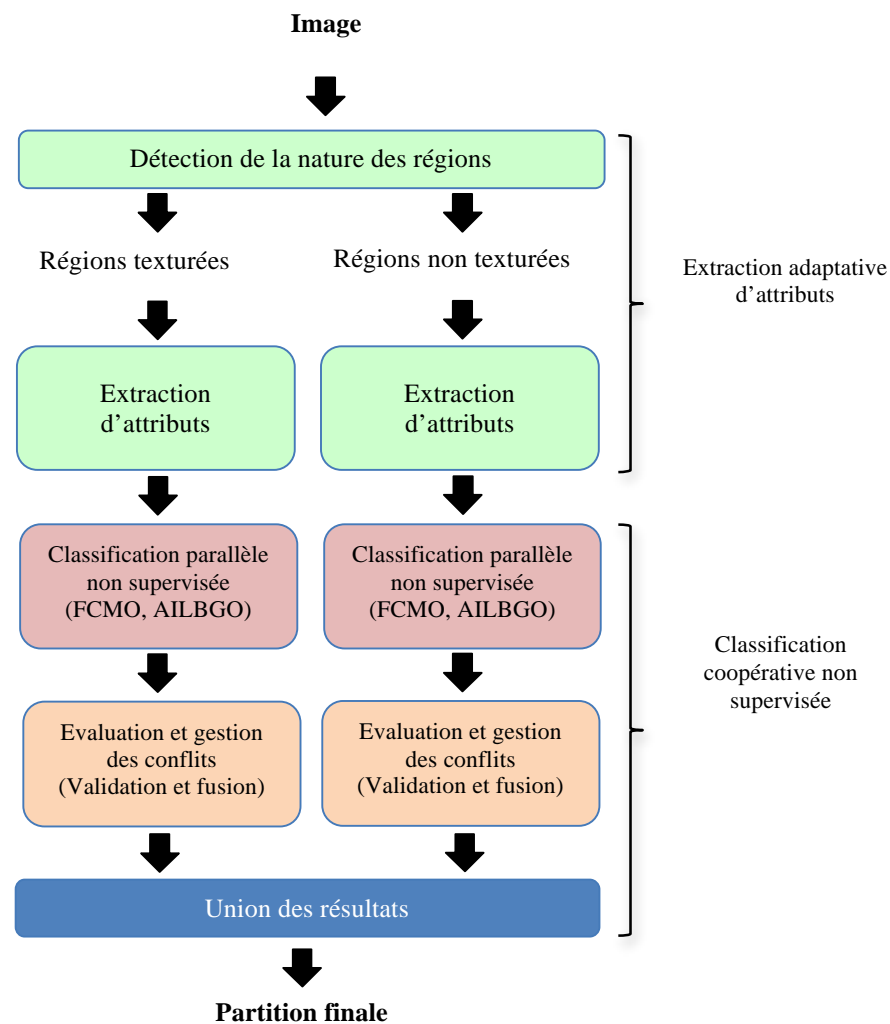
Image

Détection de la nature des régions

Régions texturées

Régions non texturées

Extraction adaptative d’attributs

Extraction d’attributs

Extraction d’attributs

Classification parallèle non supervisée (FCMO, AILBGO)

Classification parallèle non supervisée (FCMO, AILBGO)

Classification coopérative non supervisée

Evaluation et gestion des conflits (Validation et fusion)

Evaluation et gestion des conflits (Validation et fusion)

Union des résultats

Partition finale